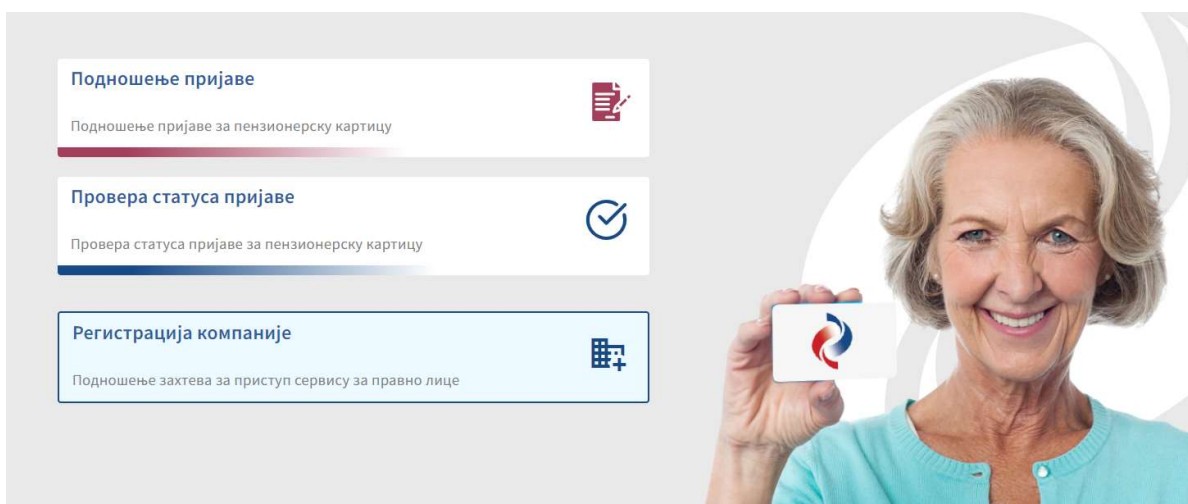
Подношење пријаве

Подношење пријаве за пензионерску картицу

Провера статуса пријаве

Провера статуса пријаве за пензионерску картицу

Регистрација компаније

Подношење захтева за приступ сервису за правно лице